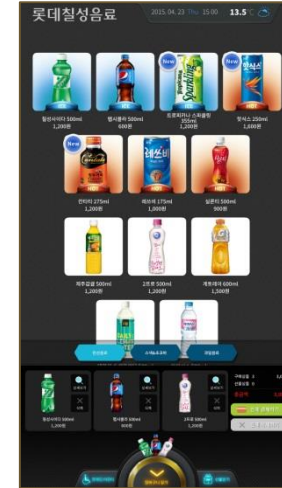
롯데칠성음료

2015. 04. 23 Thu 15:00 13.5 ℃

칠성사이다 500ml
1,200원

펩시콜라 500ml
600원

New

트로피카나 스파클링 355ml
1,200원

New

핫식스 250ml
1,000원

New

칸타타 275ml
1,200원

레쓰비 175ml
1,000원

실론티 500ml
900원

쿠우(감귤) 500ml
1,200원

2프로 500ml
1,200원

게토레이 600ml
1,500원

칠성사이다 500ml
1,200원

펩시콜라 500ml
600원

2프로 500ml
1,200원

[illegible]